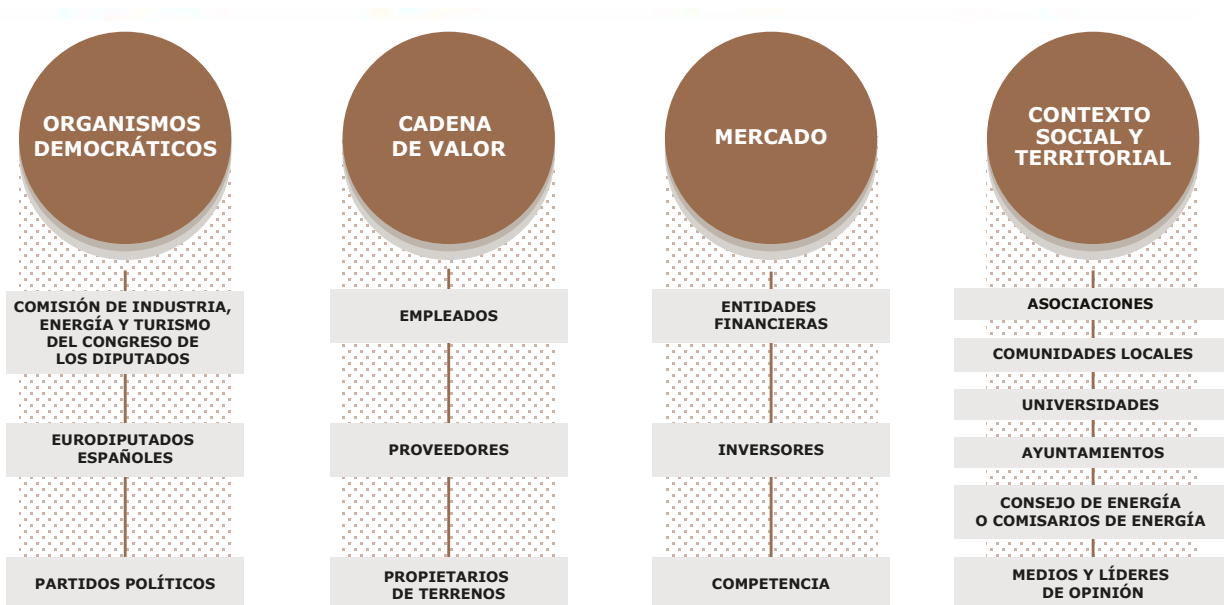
ORGANISMOS DEMOCRÁTICOS

COMISIÓN DE INDUSTRIA, ENERGÍA Y TURISMO DEL CONGRESO DE LOS DIPUTADOS

EURODIPUTADOS ESPAÑOLES

PARTIDOS POLÍTICOS

CADENA DE VALOR

EMPLEADOS

PROVEEDORES

PROPIETARIOS DE TERRENOS

MERCADO

ENTIDADES FINANCIERAS

INVERSORES

COMPETENCIA

CONTEXTO SOCIAL Y TERRITORIAL

ASOCIACIONES

COMUNIDADES LOCALES

UNIVERSIDADES

AYUNTAMIENTOS

CONSEJO DE ENERGÍA O COMISARIOS DE ENERGÍA

MEDIOS Y LÍDERES DE OPINIÓN